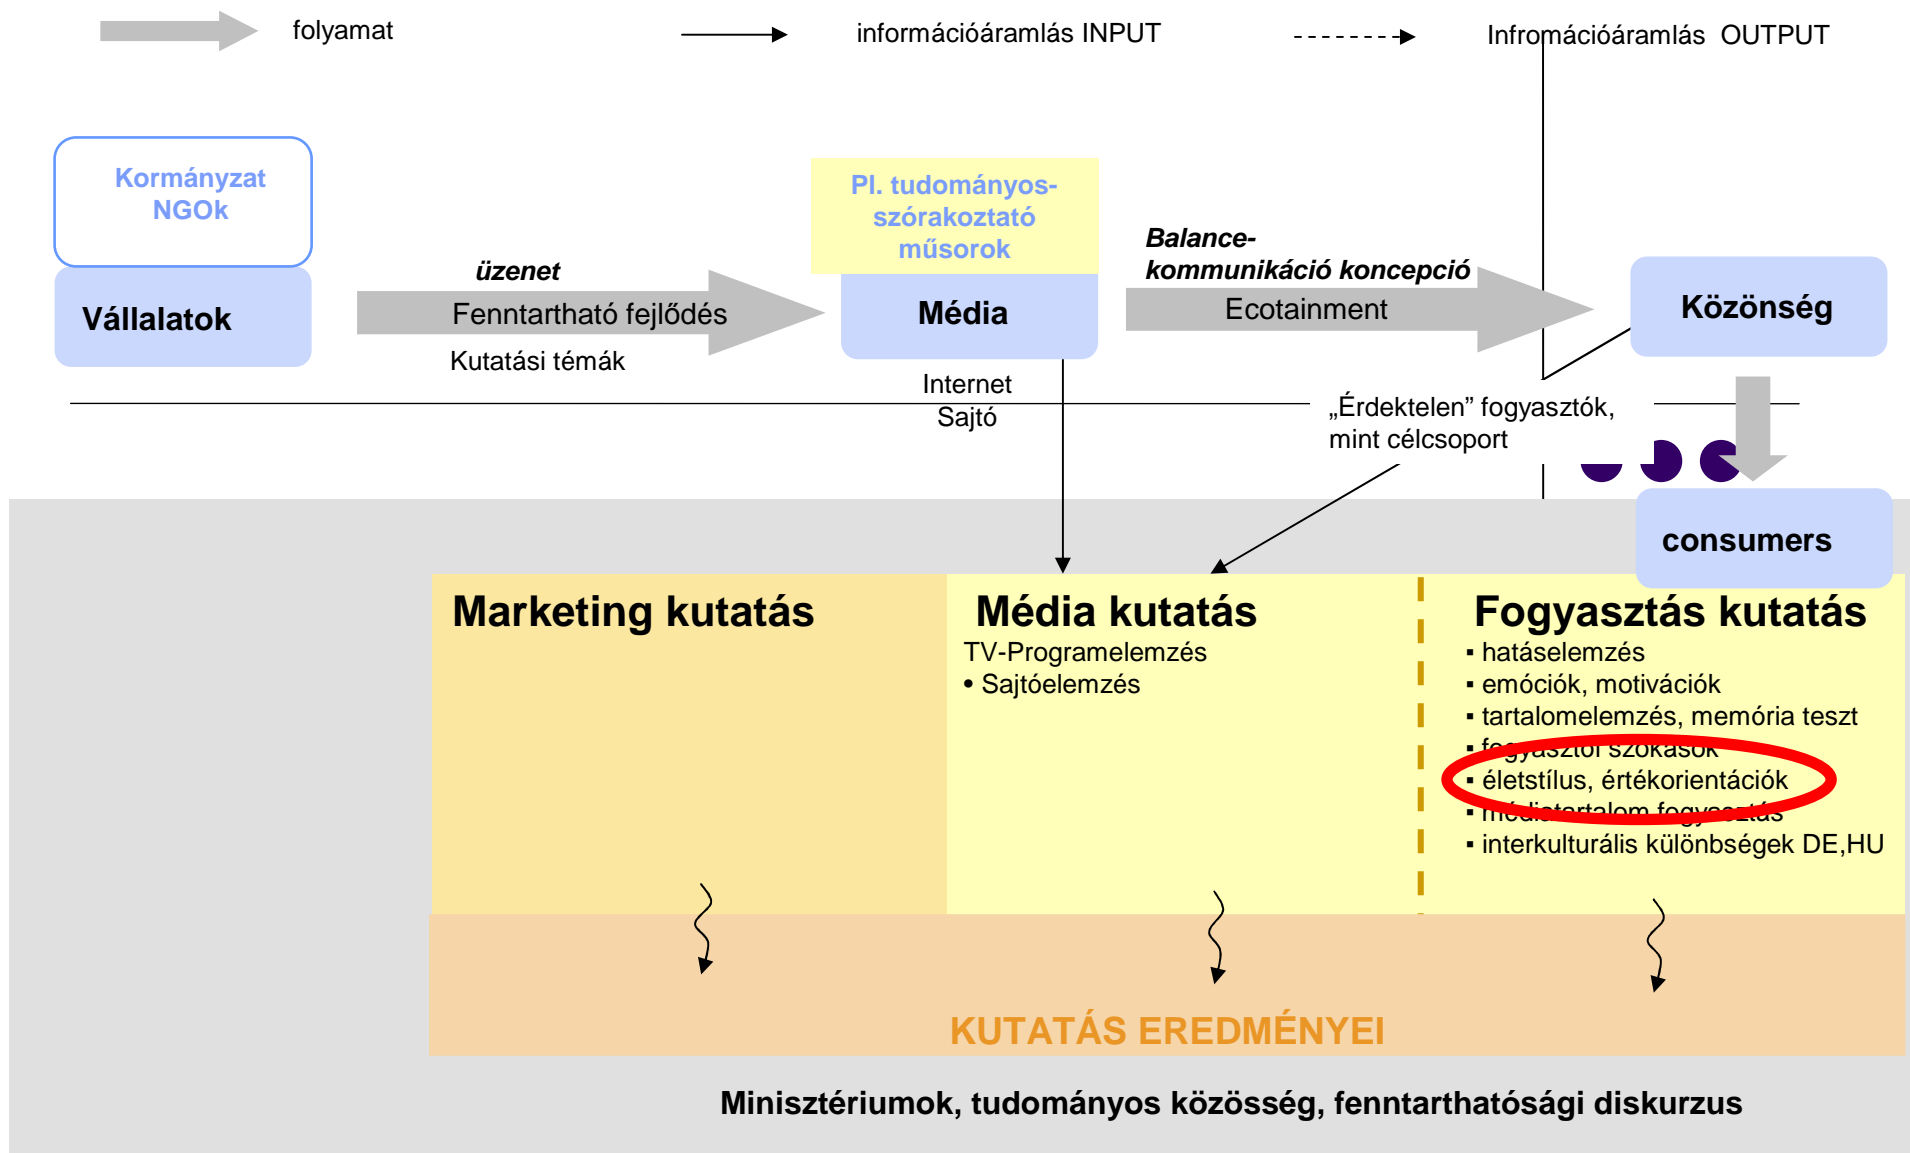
folyamat

információáramlás INPUT

Infromációáramlás OUTPUT

Kormányzat
NGOk

Vállalatok

üzenet
Fenntartható fejlődés
Kutatási témák

Pl. tudományos-szórakoztató műsorok

Média

Internet
Sajtó

Balance-kommunikáció koncepció
Ecotainment

Közönség

„Érdektelen” fogyasztók, mint célcsoport

consumers

Marketing kutatás

Média kutatás
TV-Programelemzés
• Sajtóelemzés

Fogyasztás kutatás
▪ hatáselemzés
▪ emóciók, motivációk
▪ tartalomelemzés, memória teszt
▪ fogyasztói szokások
▪ életstílus, értékorientációk
▪ médiatartalom fogyasztás
▪ interkulturális különbségek DE,HU

KUTATÁS EREDMÉNYEI

Minisztériumok, tudományos közösség, fenntarthatósági diskurzus